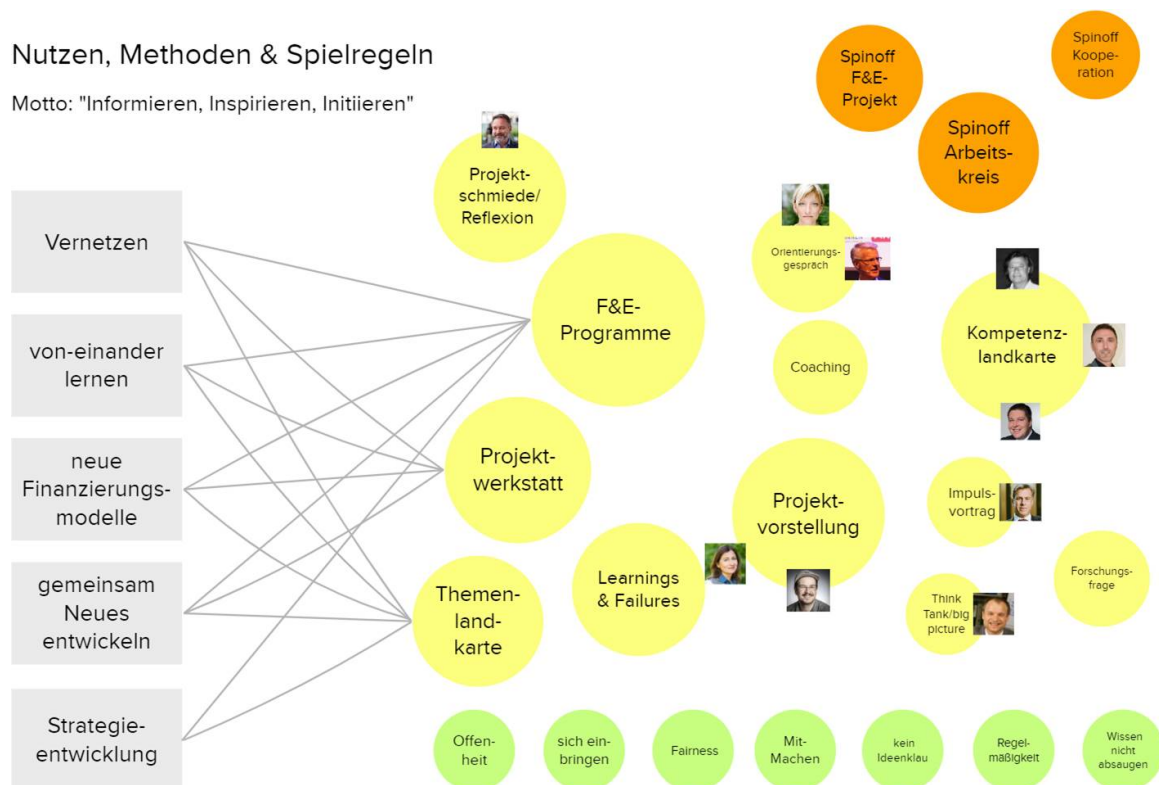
Nutzen, Methoden & Spielregeln

Motto: "Informieren, Inspirieren, Initiieren"

Vernetzen

von-einander lernen

neue Finanzierungsmodelle

gemeinsam Neues entwickeln

Strategieentwicklung

Projektschmiede/ Reflexion

F&E-Programme

Projektwerkstatt

Themenlandkarte

Learnings & Failures

Spinoff F&E-Projekt

Spinoff Kooperation

Spinoff Arbeitskreis

Orientierungsgespräch

Coaching

Kompetenzlandkarte

Projektvorstellung

Impulsvortrag

Think Tank/big picture

Forschungsfrage

Offenheit

sich einbringen

Fairness

Mit-Machen

kein Ideenklau

Regelmäßigkeit

Wissen nicht absaugen